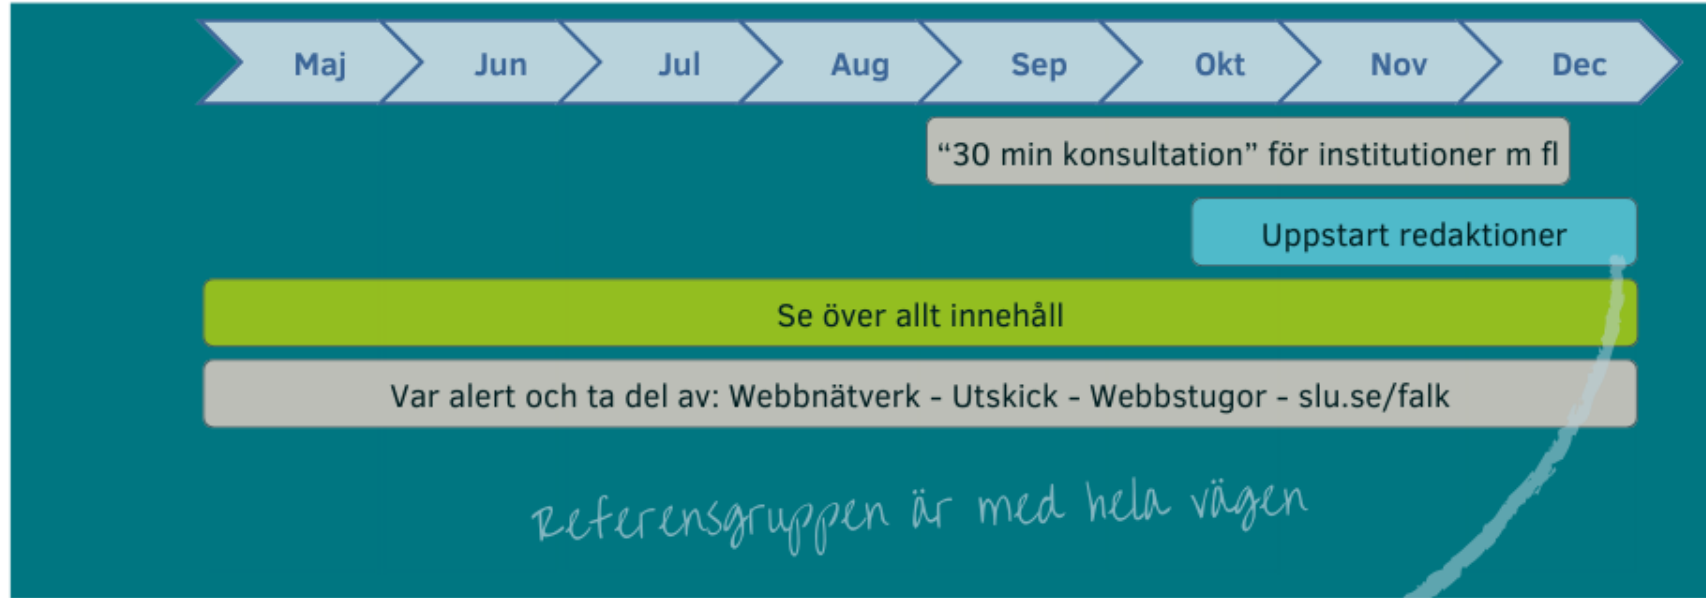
Maj Jun Jul Aug Sep Okt Nov Dec

“30 min konsultation” för institutioner m fl

Uppstart redaktioner

Se över allt innehåll

Var alert och ta del av: Webbnätverk - Utskick - Webbstugor - slu.se/falk

Referensgruppen är med hela vägen